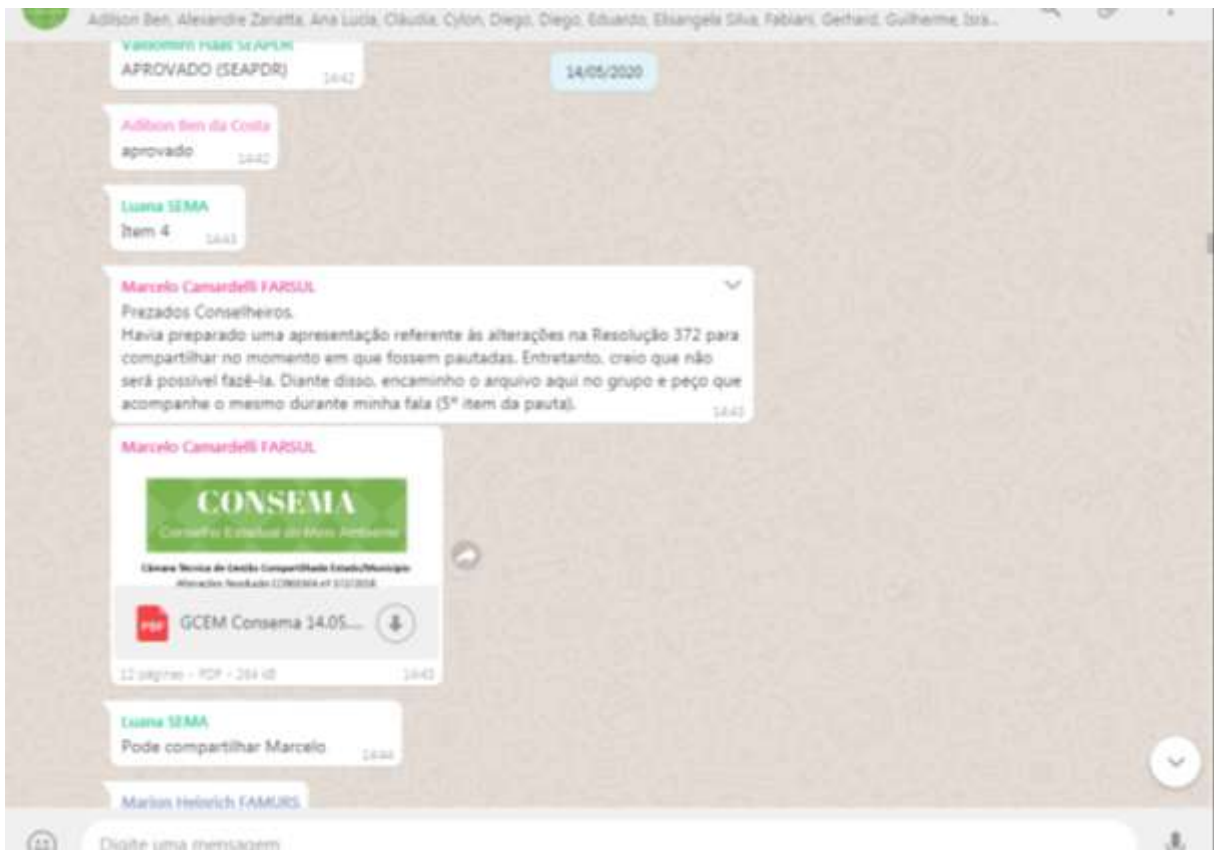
Adilson Ben, Alexandre Zanatta, Ana Lucia, Cláudia, Cylon, Diego, Diego, Eduardo, Elisangela Silva, Fabiani, Gerhard, Guilherme, Isra...

Valdomiro Haas SEAPDR
APROVADO (SEAPDR) 14:42

14/05/2020

Adilson Ben da Costa
aprovado 14:42

Luana SEMA
Ítem 4 14:43

Marcelo Camardelli FARSUL
Prezados Conselheiros.
Havia preparado uma apresentação referente às alterações na Resolução 372 para compartilhar no momento em que fossem pautadas. Entretanto, creio que não será possível fazê-la. Diante disso, encaminho o arquivo aqui no grupo e peço que acompanhe o mesmo durante minha fala (5º item da pauta). 14:43

Marcelo Camardelli FARSUL
CONSEMA
Conselho Estadual do Meio Ambiente
Câmara Técnica de Gestão Compartilhada Estado/Município
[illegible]
PDF GCEM Consema 14.05....
12 páginas • PDF • 284 kB 14:43

Luana SEMA
Pode compartilhar Marcelo 14:44

Marion Heinrich FAMURS

Digite uma mensagem